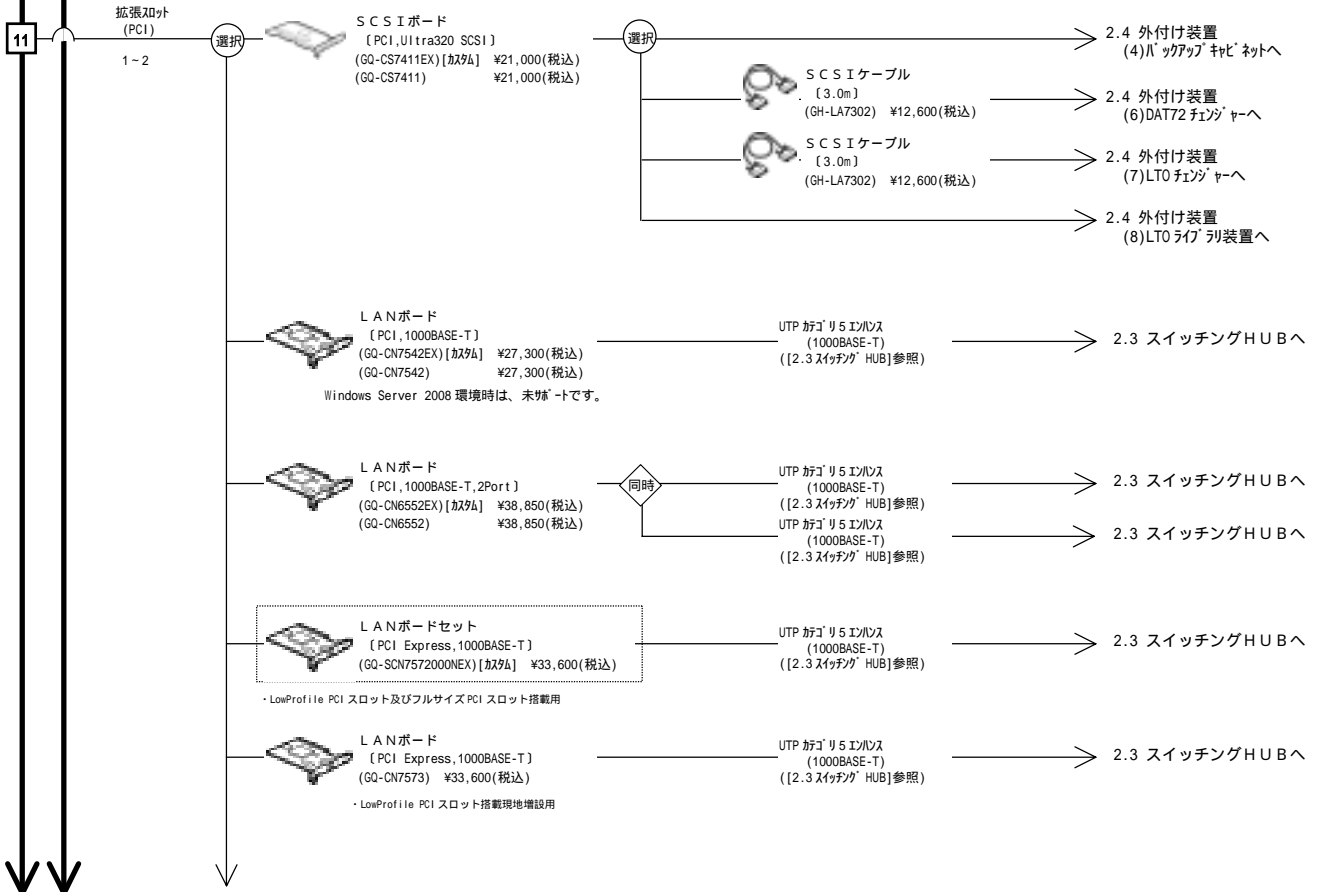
11

拡張ｽﾛｯﾄ
(PCI)
1～2

選択

ＳＣＳＩボード
〔PCI,Ultra320 SCSI〕
(GQ-CS7411EX)[ｶｽﾀﾑ] ¥21,000(税込)
(GQ-CS7411) ¥21,000(税込)

選択

2.4 外付け装置
(4)ﾊﾞｯｸｱｯﾌﾟｷｬﾋﾞﾈｯﾄへ

ＳＣＳＩケーブル
〔3.0m〕
(GH-LA7302) ¥12,600(税込)

2.4 外付け装置
(6)DAT72 ﾁｪﾝｼﾞｬｰへ

ＳＣＳＩケーブル
〔3.0m〕
(GH-LA7302) ¥12,600(税込)

2.4 外付け装置
(7)LTO ﾁｪﾝｼﾞｬｰへ

2.4 外付け装置
(8)LTO ﾗｲﾌﾞﾗﾘ装置へ

ＬＡＮボード
〔PCI,1000BASE-T〕
(GQ-CN7542EX)[ｶｽﾀﾑ] ¥27,300(税込)
(GQ-CN7542) ¥27,300(税込)
Windows Server 2008 環境時は、未ｻﾎﾟｰﾄです。

UTP ｶﾃｺﾞﾘ5ｴﾝﾊﾝｽ
(1000BASE-T)
([2.3 ｽｲｯﾁﾝｸﾞ HUB]参照)

2.3 スイッチングＨＵＢへ

ＬＡＮボード
〔PCI,1000BASE-T,2Port〕
(GQ-CN6552EX)[ｶｽﾀﾑ] ¥38,850(税込)
(GQ-CN6552) ¥38,850(税込)

同時

UTP ｶﾃｺﾞﾘ5ｴﾝﾊﾝｽ
(1000BASE-T)
([2.3 ｽｲｯﾁﾝｸﾞ HUB]参照)

2.3 スイッチングＨＵＢへ

UTP ｶﾃｺﾞﾘ5ｴﾝﾊﾝｽ
(1000BASE-T)
([2.3 ｽｲｯﾁﾝｸﾞ HUB]参照)

2.3 スイッチングＨＵＢへ

ＬＡＮボードセット
〔PCI Express,1000BASE-T〕
(GQ-SCN7572000NEX)[ｶｽﾀﾑ] ¥33,600(税込)

・LowProfile PCI スロット及びフルサイズ PCI スロット搭載用

UTP ｶﾃｺﾞﾘ5ｴﾝﾊﾝｽ
(1000BASE-T)
([2.3 ｽｲｯﾁﾝｸﾞ HUB]参照)

2.3 スイッチングＨＵＢへ

ＬＡＮボード
〔PCI Express,1000BASE-T〕
(GQ-CN7573) ¥33,600(税込)

・LowProfile PCI スロット搭載現地増設用

UTP ｶﾃｺﾞﾘ5ｴﾝﾊﾝｽ
(1000BASE-T)
([2.3 ｽｲｯﾁﾝｸﾞ HUB]参照)

2.3 スイッチングＨＵＢへ